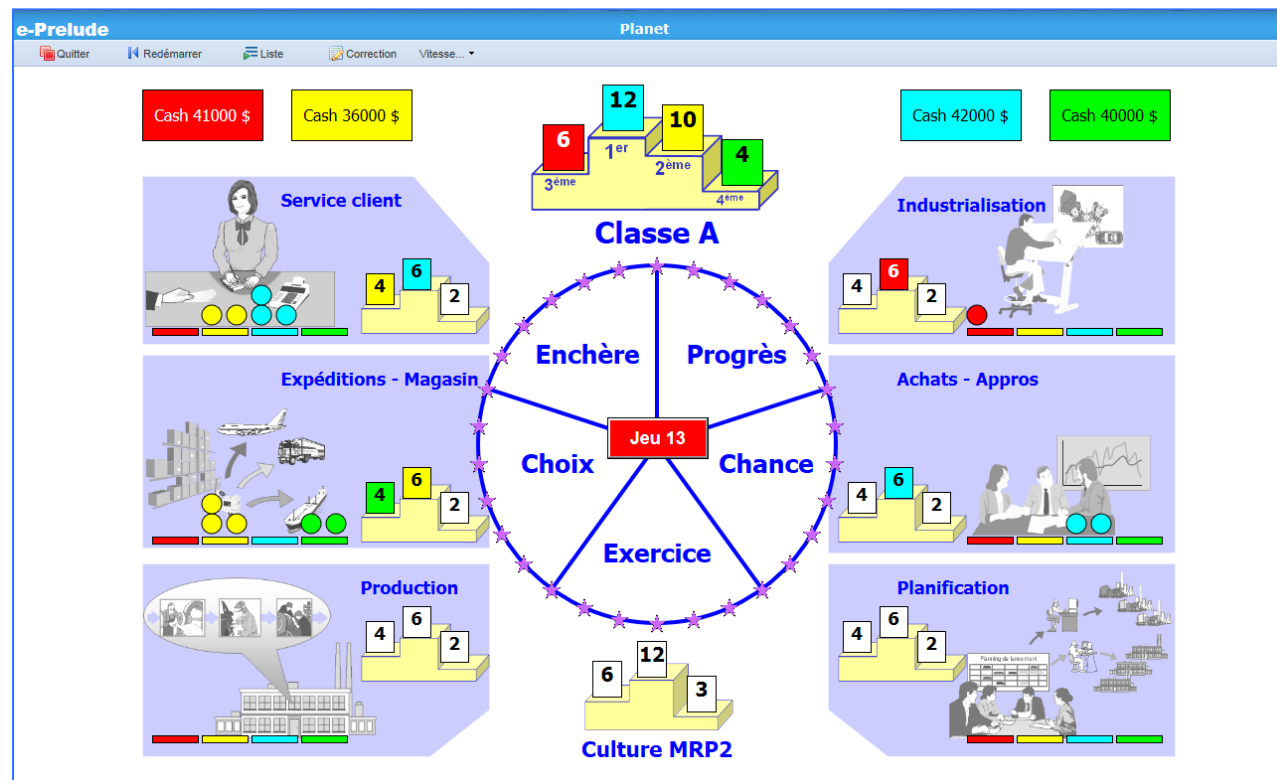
e-Prelude

Planet

Quitter
Redémarrer
Liste
Correction
Vitesse...

Cash 41000 $
Cash 36000 $
Cash 42000 $
Cash 40000 $

12
6
10
4
1er
3ème
2ème
4ème

Classe A

Service client
4
6
2

Industrialisation
4
6
2

Enchère
Progrès

Expéditions - Magasin
4
6
2

Achats - Appros
4
6
2

Jeu 13

Choix
Chance

Exercice

Production
4
6
2

Planification
4
6
2

Planning de lancement

6
12
3

Culture MRP2